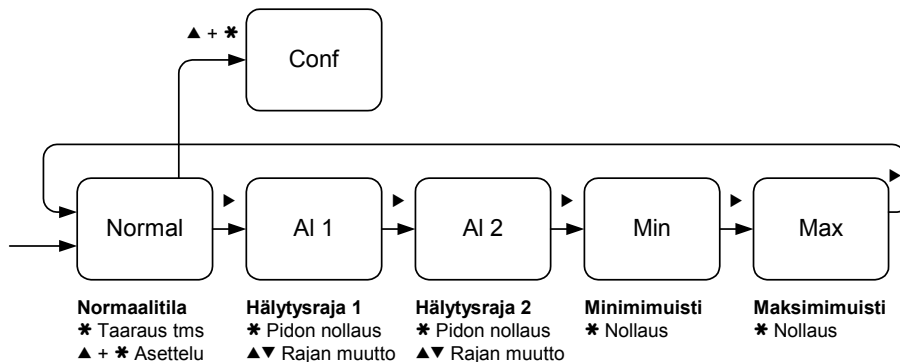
▲ + ✱

Conf

Normal

▶

Al 1

▶

Al 2

▶

Min

▶

Max

▶

**Normaalitila**
✱ Taaraus tms
▲ + ✱ Asettelu

**Hälytysraja 1**
✱ Pidon nollaus
▲▼ Rajan muutto

**Hälytysraja 2**
✱ Pidon nollaus
▲▼ Rajan muutto

**Minimimuisti**
✱ Nollaus

**Maksimimuisti**
✱ Nollaus